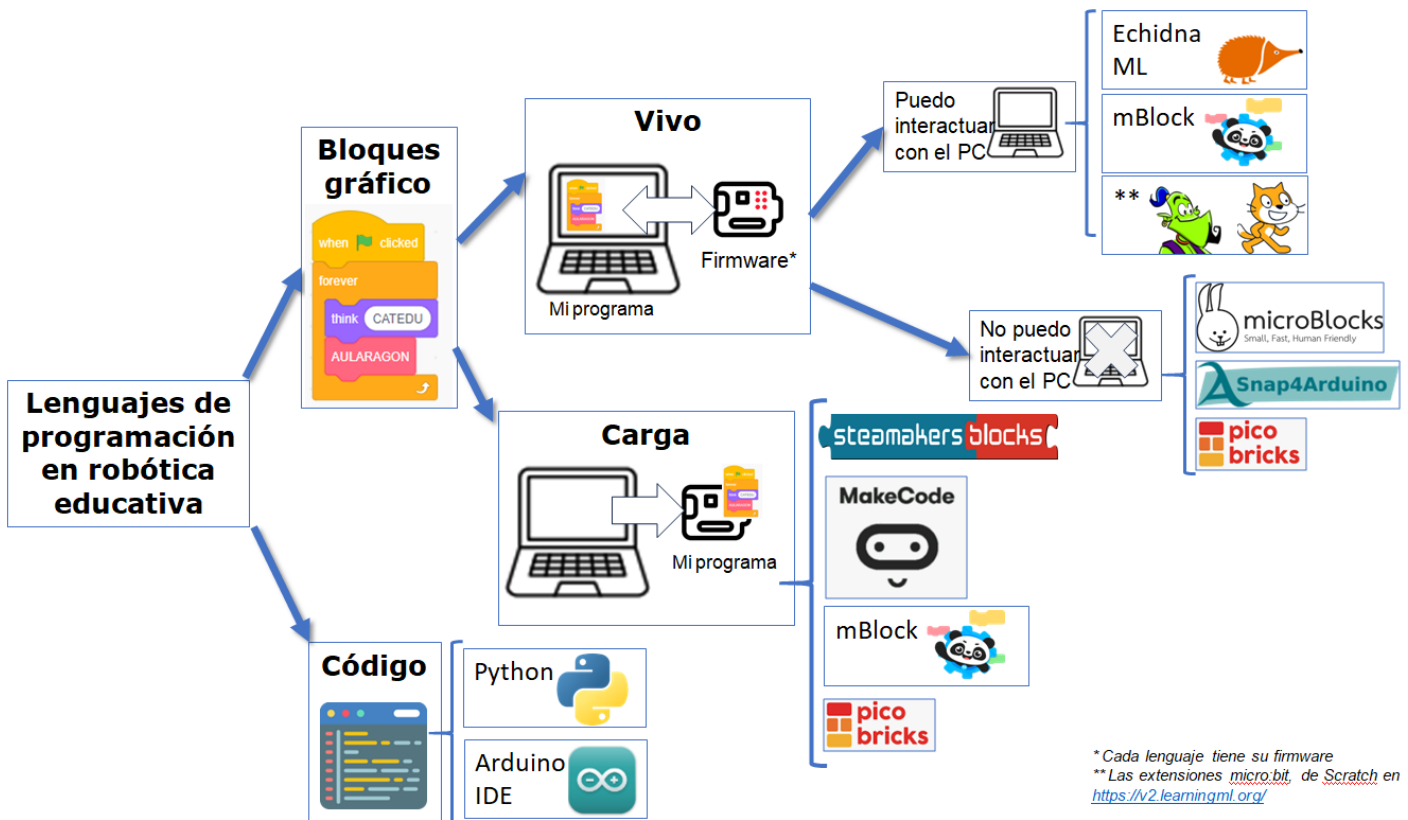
Lenguajes de programación en robótica educativa

Bloques gráfico

when clicked
forever
think CATEDU
AULARAGON

Vivo

Firmware*

Mi programa

Puedo interactuar con el PC

Echidna ML

mBlock

**

No puedo interactuar con el PC

microBlocks
Small, Fast, Human Friendly

Snap4Arduino

pico bricks

Carga

Mi programa

steamakers blocks

MakeCode

mBlock

pico bricks

Código

Python

Arduino IDE

* Cada lenguaje tiene su firmware
** Las extensiones micro:bit, de Scratch en https://v2.learningml.org/